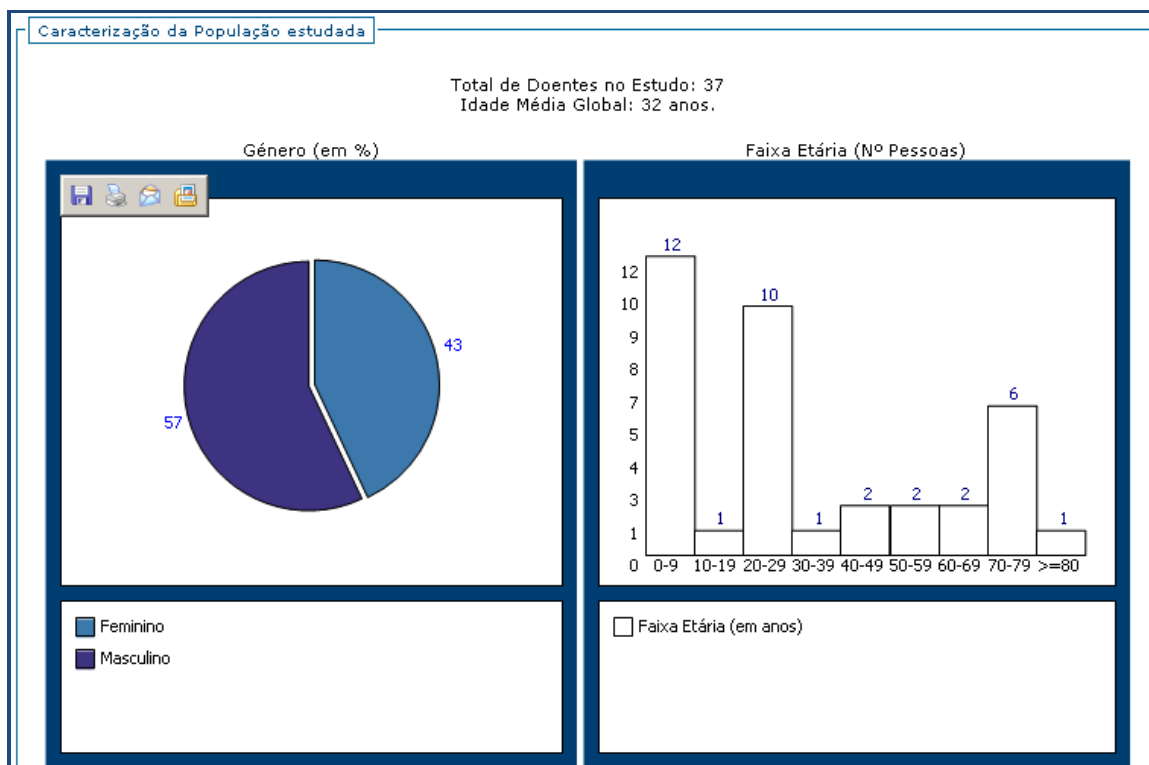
Caracterização da População estudada

Total de Doentes no Estudo: 37
Idade Média Global: 32 anos.

Género (em %)

43

57

Feminino
Masculino

Faixa Etária (Nº Pessoas)

12
10
9
8
7
5
4
3
1
0

12 1 10 1 2 2 2 6 1

0-9 10-19 20-29 30-39 40-49 50-59 60-69 70-79 >=80

Faixa Etária (em anos)